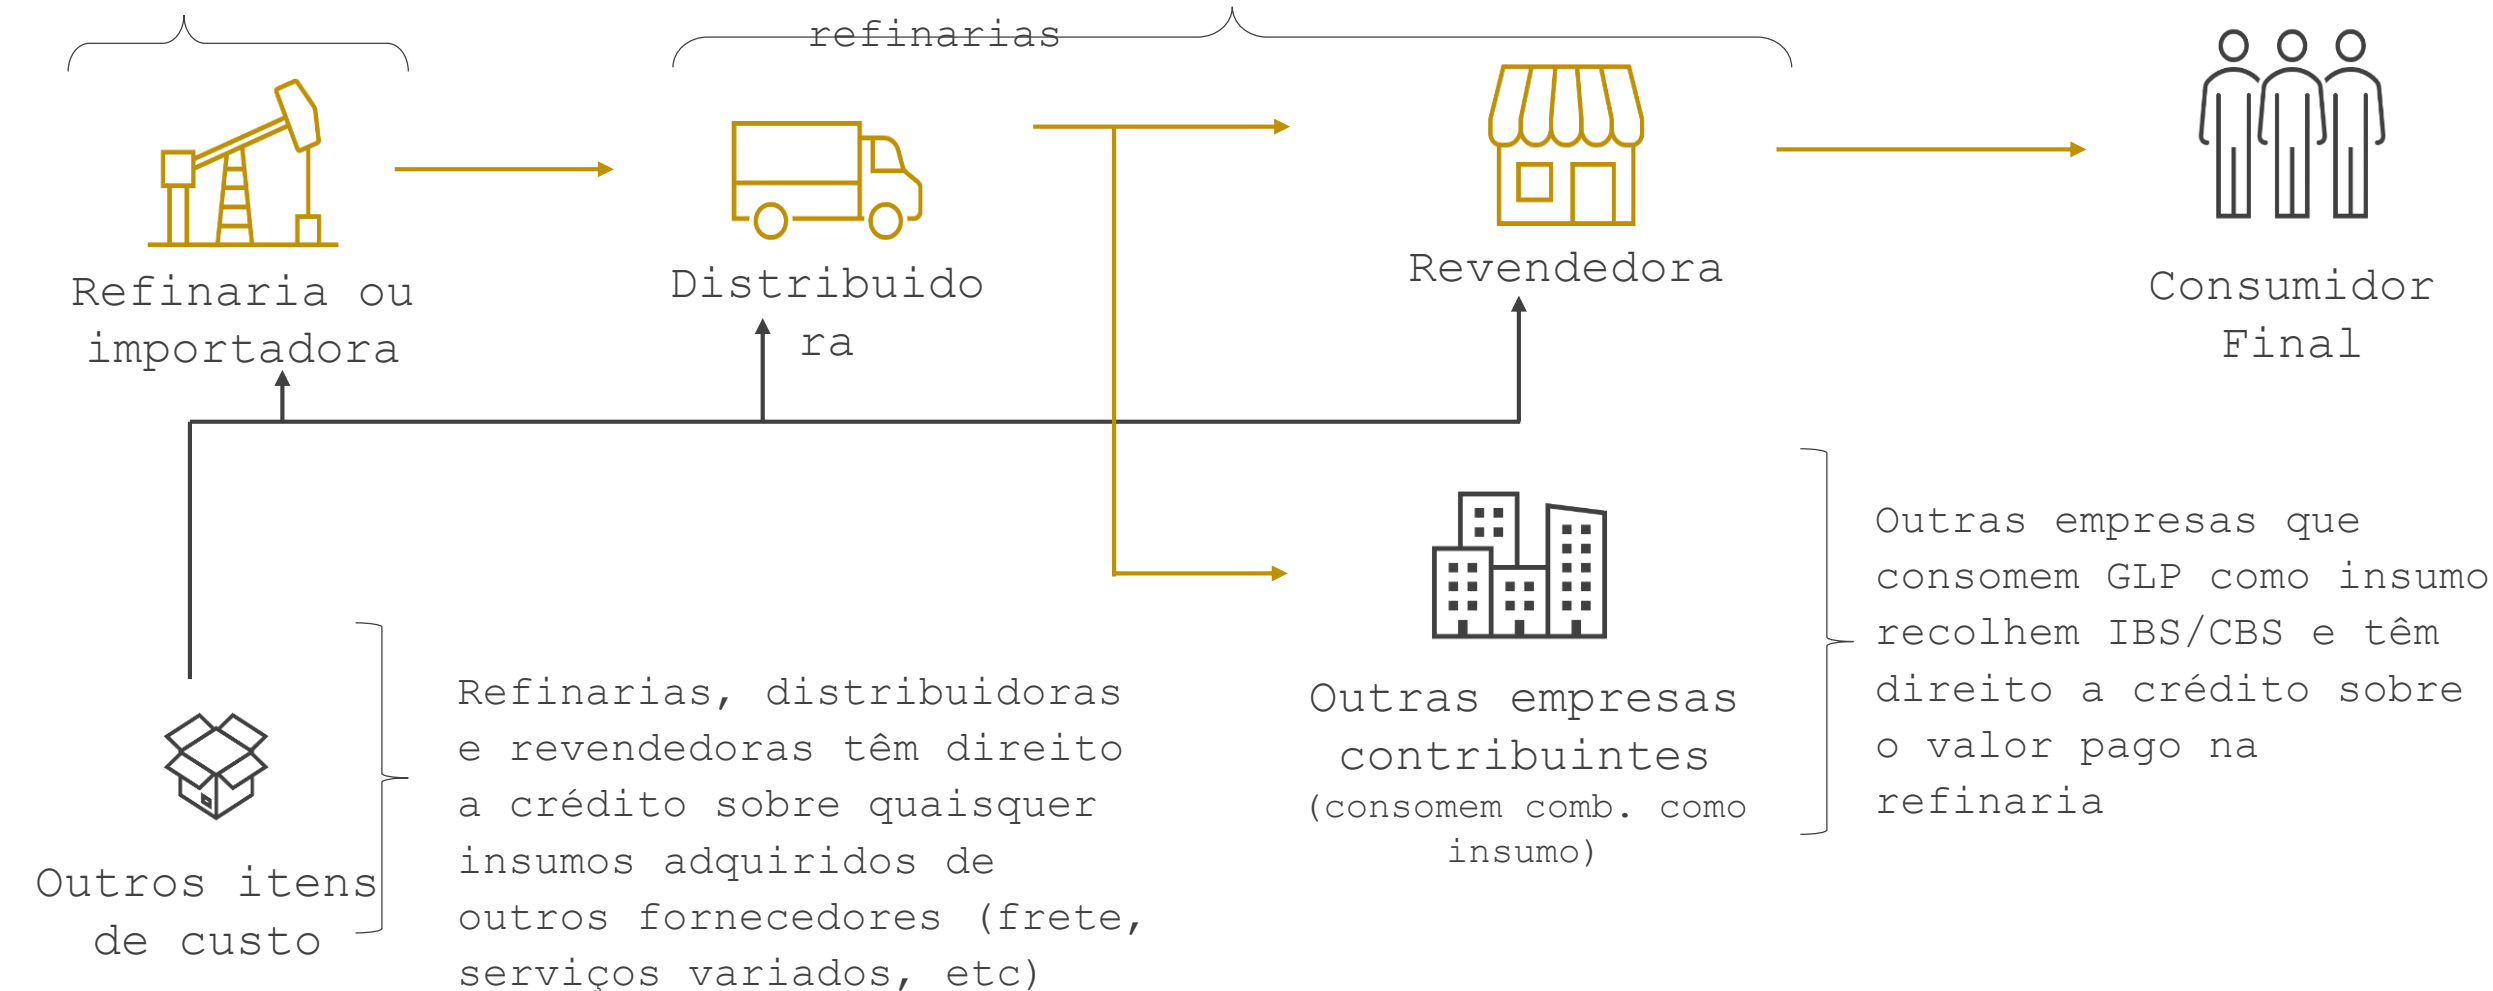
refinarias

Refinaria ou importadora

Distribuidora

Revendedora

Consumidor Final

Outras empresas que consomem GLP como insumo recolhem IBS/CBS e têm direito a crédito sobre o valor pago na refinaria

Outras empresas contribuintes (consomem comb. como insumo)

Outros itens de custo

Refinarias, distribuidoras e revendedoras têm direito a crédito sobre quaisquer insumos adquiridos de outros fornecedores (frete, serviços variados, etc)